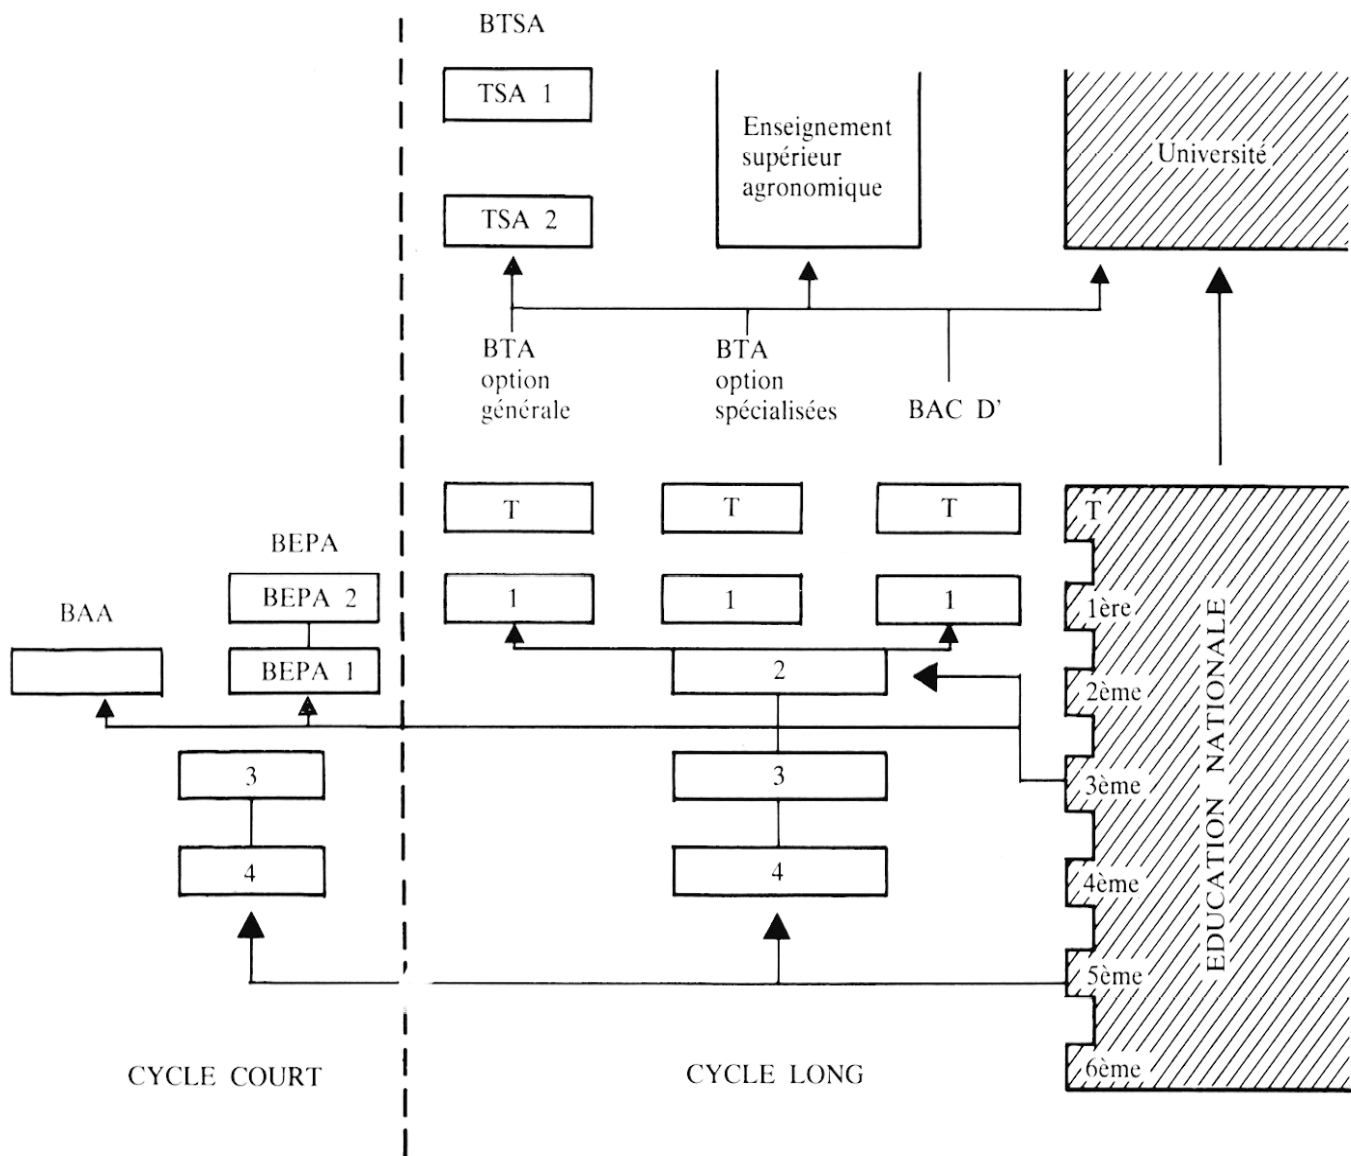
BTSA

TSA 1

Enseignement supérieur agronomique

Université

TSA 2

BTA option générale

BTA option spécialisées

BAC D'

T

T

T

T

BEPA

BEPA 2

1

1

1

1ère

BAA

BEPA 1

2

2ème

EDUCATION NATIONALE

3

3

3ème

4

4

4ème

5ème

CYCLE COURT

CYCLE LONG

6ème